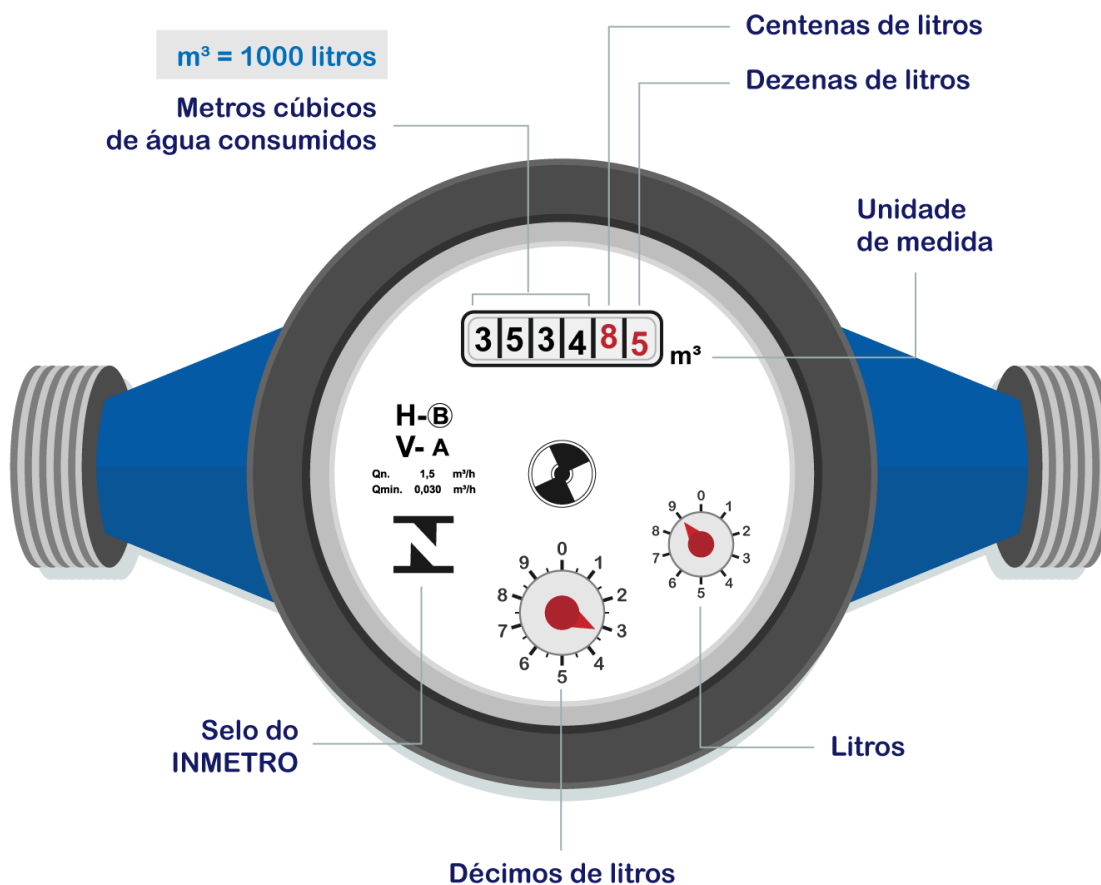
m³ = 1000 litros

Metros cúbicos de água consumidos

Centenas de litros

Dezenas de litros

Unidade de medida

3 5 3 4 8 5 m³

H-Ⓑ
V- A

Qn. 1,5 m³/h
Qmin. 0,030 m³/h

0 1 2 3 4 5 6 7 8 9

0 1 2 3 4 5 6 7 8 9

Selo do INMETRO

Litros

Décimos de litros